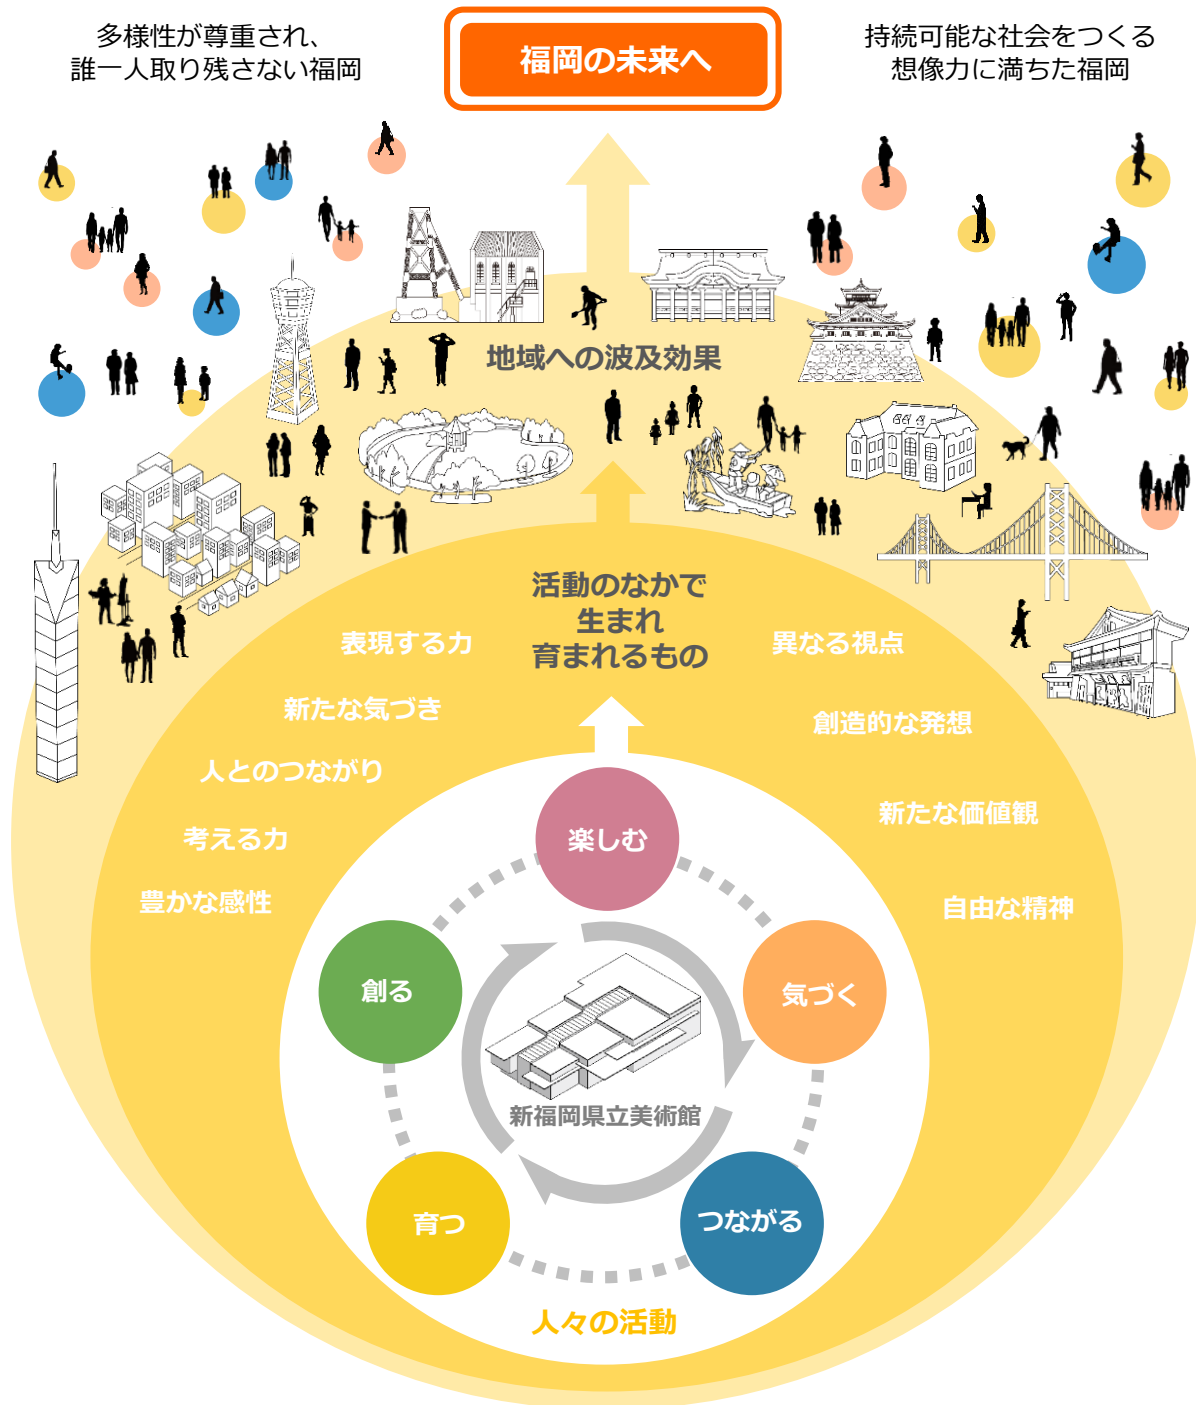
多様性が尊重され、
誰一人取り残さない福岡

福岡の未来へ

持続可能な社会をつくる
想像力に満ちた福岡

地域への波及効果

活動のなかで
生まれ
育まれるもの

表現する力

新たな気づき

人とのつながり

考える力

豊かな感性

異なる視点

創造的な発想

新たな価値観

自由な精神

楽しむ

創る

気づく

新福岡県立美術館

育つ

つながる

人々の活動